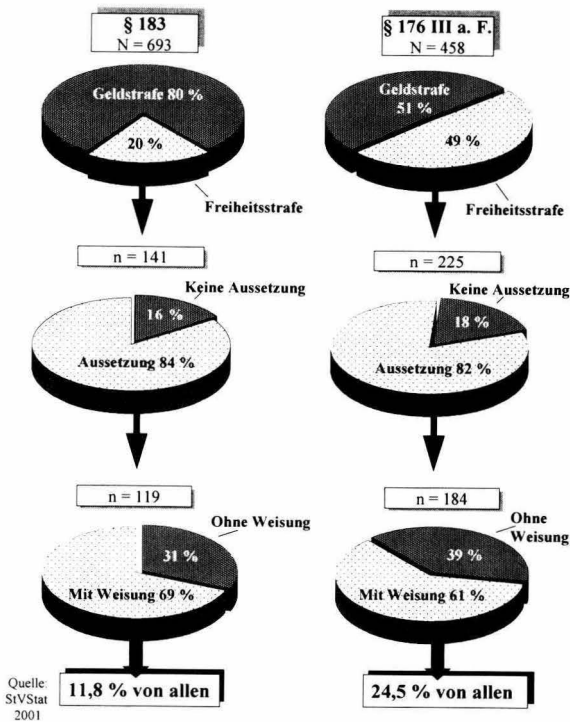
§ 183
N = 693

Geldstrafe 80 %
20 %
Freiheitsstrafe

n = 141

Keine Aussetzung
16 %
Aussetzung 84 %

n = 119

Ohne Weisung
31 %
Mit Weisung 69 %

11,8 % von allen

§ 176 III a. F.
N = 458

Geldstrafe
51 %
49 %
Freiheitsstrafe

n = 225

Keine Aussetzung
18 %
Aussetzung 82 %

n = 184

Ohne Weisung
39 %
Mit Weisung 61 %

24,5 % von allen

Quelle:
StVStat
2001